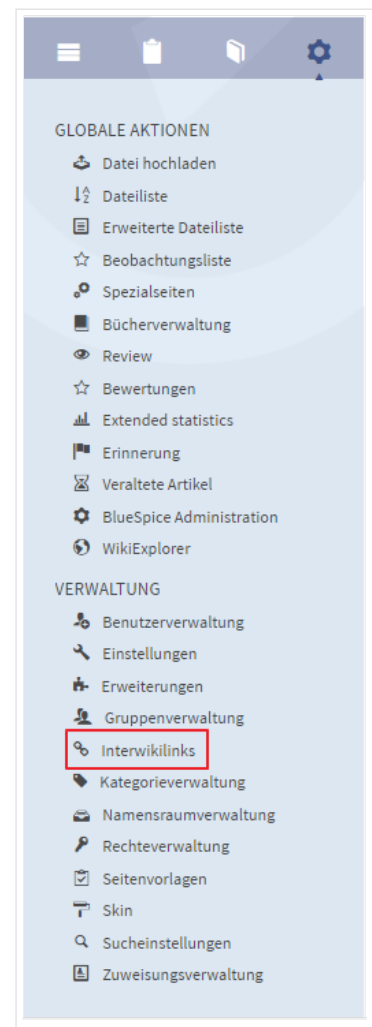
GLOBALE AKTIONEN

Datei hochladen
Dateiliste
Erweiterte Dateiliste
Beobachtungsliste
Spezialseiten
Bücherverwaltung
Review
Bewertungen
Extended statistics
Erinnerung
Veraltete Artikel
BlueSpice Administration
WikiExplorer

VERWALTUNG

Benutzerverwaltung
Einstellungen
Erweiterungen
Gruppenverwaltung
Interwikilinks
Kategorieverwaltung
Namensraumverwaltung
Rechteverwaltung
Seitenvorlagen
Skin
Sucheinstellungen
Zuweisungsverwaltung